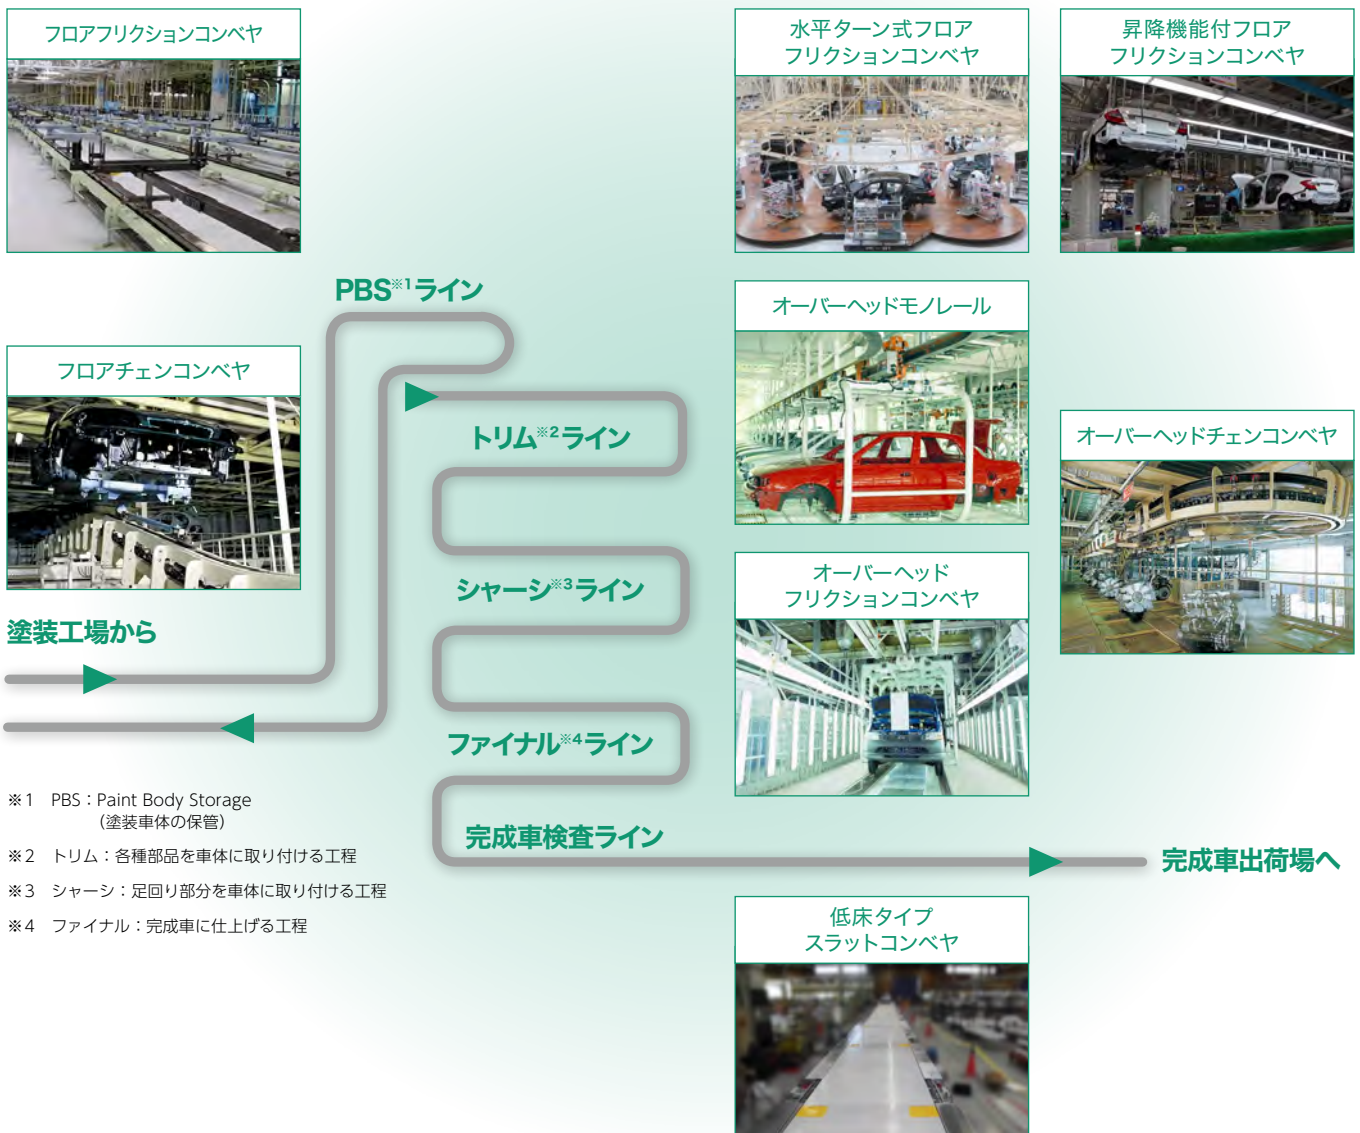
フロアフリクションコンベヤ

水平ターン式フロア
フリクションコンベヤ

昇降機能付フロア
フリクションコンベヤ

PBS$^{※1}$ライン

オーバーヘッドモノレール

フロアチェンコンベヤ

トリム$^{※2}$ライン

オーバーヘッドチェンコンベヤ

シャーシ$^{※3}$ライン

塗装工場から

オーバーヘッド
フリクションコンベヤ

ファイナル$^{※4}$ライン

※1　PBS：Paint Body Storage
（塗装車体の保管）

※2　トリム：各種部品を車体に取り付ける工程

※3　シャーシ：足回り部分を車体に取り付ける工程

※4　ファイナル：完成車に仕上げる工程

完成車検査ライン

完成車出荷場へ

低床タイプ
スラットコンベヤ